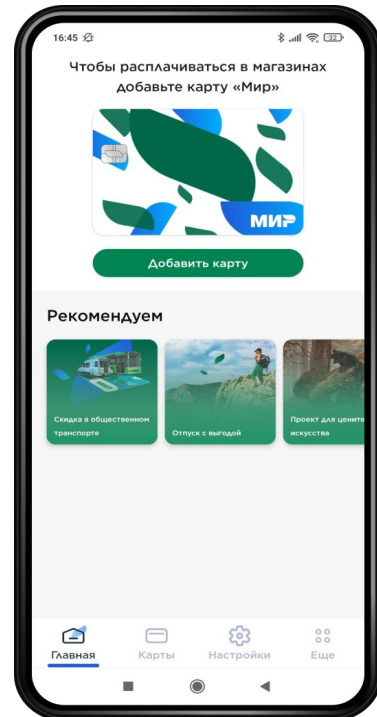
16:45

32

Чтобы расплачиваться в магазинах добавьте карту «Мир»

МИР

Добавить карту

Рекомендуем

Скидка в общественном транспорте

Отпуск с выгодой

Проект для ценителей искусства

Главная

Карты

Настройки

Еще